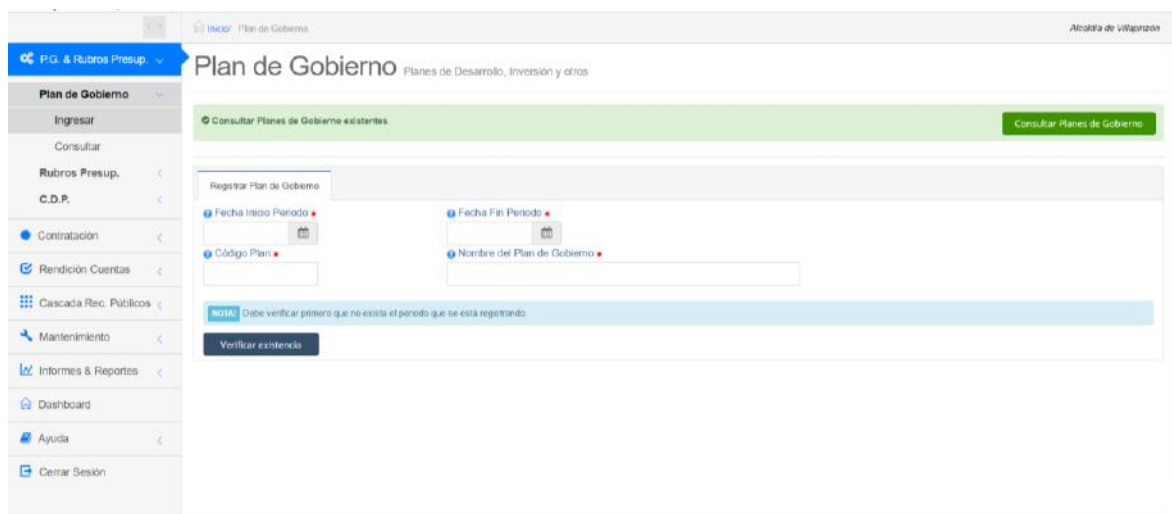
Inicio/ Plan de Gobierno

Alcaldía de Villapinzón

P.G. & Rubros Presup.

Plan de Gobierno

Ingresar

Consultar

Rubros Presup.

C.D.P.

Contratación

Rendición Cuentas

Cascada Rec. Públicos

Mantenimiento

Informes & Reportes

Dashboard

Ayuda

Cerrar Sesión

Plan de Gobierno Planes de Desarrollo, Inversion y otros

Consultar Planes de Gobierno existentes

Consultar Planes de Gobierno

Registrar Plan de Gobierno

Fecha Inicio Periodo *

Fecha Fin Periodo *

Código Plan *

Nombre del Plan de Gobierno *

NOTA! Debe verificar primero que no exista el periodo que se está registrando.

Verificar existencia